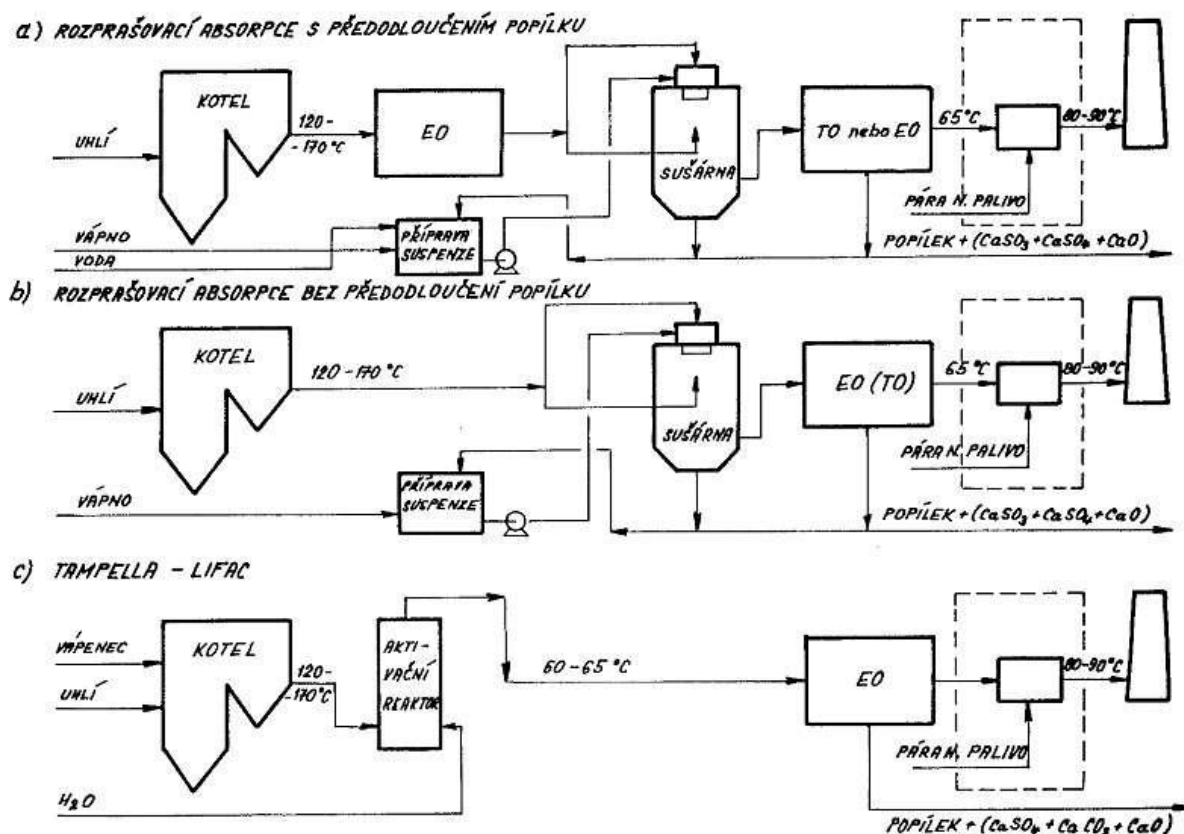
a) ROZPRAŠOVACÍ ABSORPCE S PŘEDODLOUČENÍM POPÍLKU

KOTEL

UHLÍ

120- -170 °C

EO

SUŠÁRNA

TO nebo EO

65 °C

80-90 °C

PÁRA N. PALIVO

VÁPNO

VODA

PŘÍPRAVA SUSPENZE

POPÍLEK + ($CaSO_3$ + $CaSO_4$ + $CaO$)

b) ROZPRAŠOVACÍ ABSORPCE BEZ PŘEDODLOUČENÍ POPÍLKU

KOTEL

120 - 170 °C

UHLÍ

SUŠÁRNA

EO (TO)

65 °C

80-90 °C

PÁRA N. PALIVO

VÁPNO

PŘÍPRAVA SUSPENZE

POPÍLEK + ($CaSO_3$ + $CaSO_4$ + $CaO$)

c) TAMPELLA - LIFAC

VÁPENEC

KOTEL

UHLÍ

120- -170 °C

AKTI-VAČNÍ REAKTOR

60 - 65 °C

EO

80-90 °C

PÁRA N. PALIVO

$H_2O$

POPÍLEK + ($CaSO_4$ + $CaCO_3$ + $CaO$)